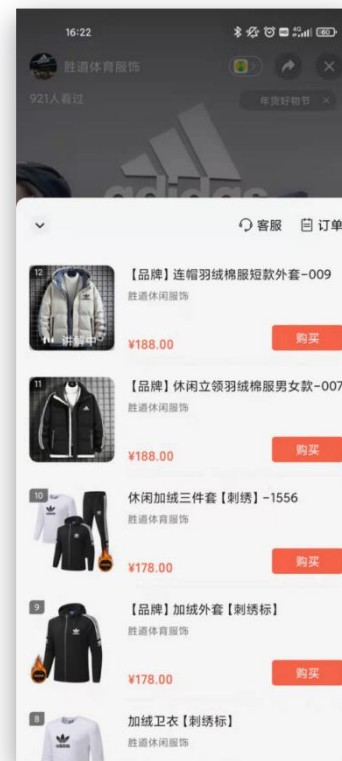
16:22

胜道体育服饰

921人看过

年货好物节

adidas

客服 订单

12
讲解中
【品牌】连帽羽绒棉服短款外套-009
胜道休闲服饰
¥188.00
购买

11
【品牌】休闲立领羽绒棉服男女款-007
胜道休闲服饰
¥188.00
购买

10
休闲加绒三件套【刺绣】-1556
胜道体育服饰
¥178.00
购买

9
【品牌】加绒外套【刺绣标】
胜道体育服饰
¥178.00
购买

8
加绒卫衣【刺绣标】
胜道休闲服饰